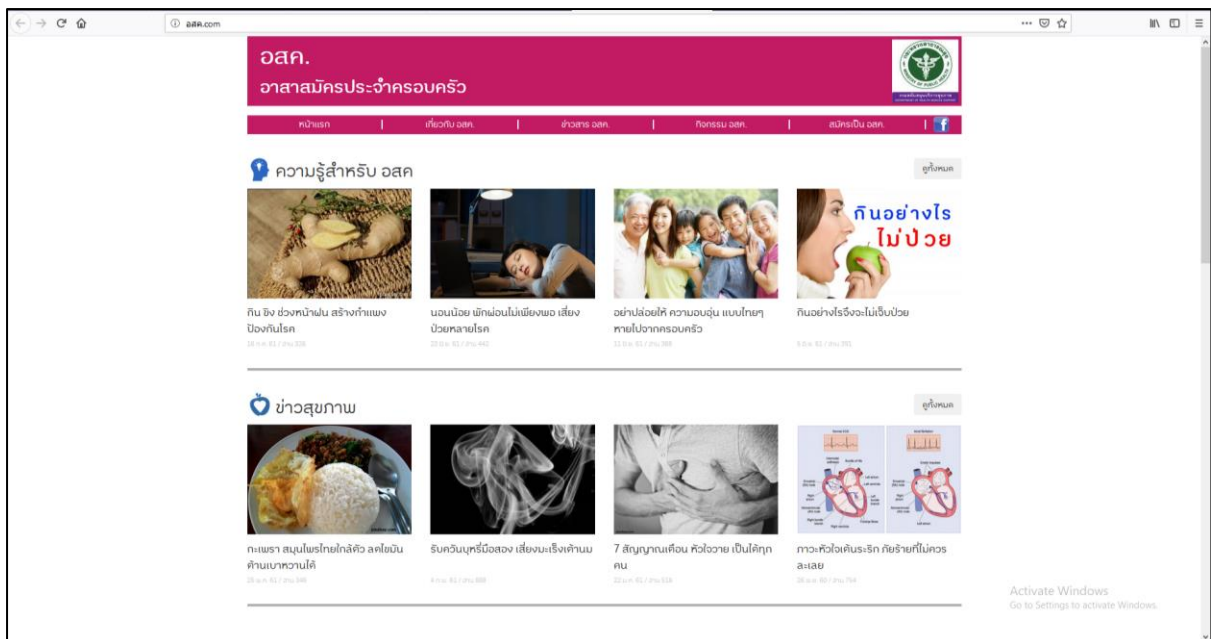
อสค.com

อสค.
อาสาสมัครประจำครอบครัว

หน้าแรก | เกี่ยวกับ อสค. | ข่าวสาร อสค. | กิจกรรม อสค. | สมัครเป็น อสค. |

ความรู้สำหรับ อสค

ดูทั้งหมด

กินอย่างไร ไม่ป่วย

กิน ขิง ช่วงหน้าฝน สร้างกำแพง ป้องกันโรค
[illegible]

นอนน้อย พักผ่อนไม่เพียงพอ เสี่ยงป่วยหลายโรค
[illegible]

อย่าปล่อยให้ ความอบอุ่น แบบไทยๆ หายไปจากครอบครัว
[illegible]

กินอย่างไรจึงจะไม่เจ็บป่วย
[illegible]

ข่าวสุขภาพ

ดูทั้งหมด

กะเพรา สมุนไพรไทยใกล้ตัว ลดไขมัน ต้านเบาหวานได้
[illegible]

รับควันบุหรี่มือสอง เสี่ยงมะเร็งเต้านม
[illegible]

7 สัญญาณเตือน หัวใจวาย เป็นได้ทุกคน
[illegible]

ภาวะหัวใจเต้นระริก ภัยร้ายที่ไม่ควรละเลย
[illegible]

Activate Windows
Go to Settings to activate Windows.